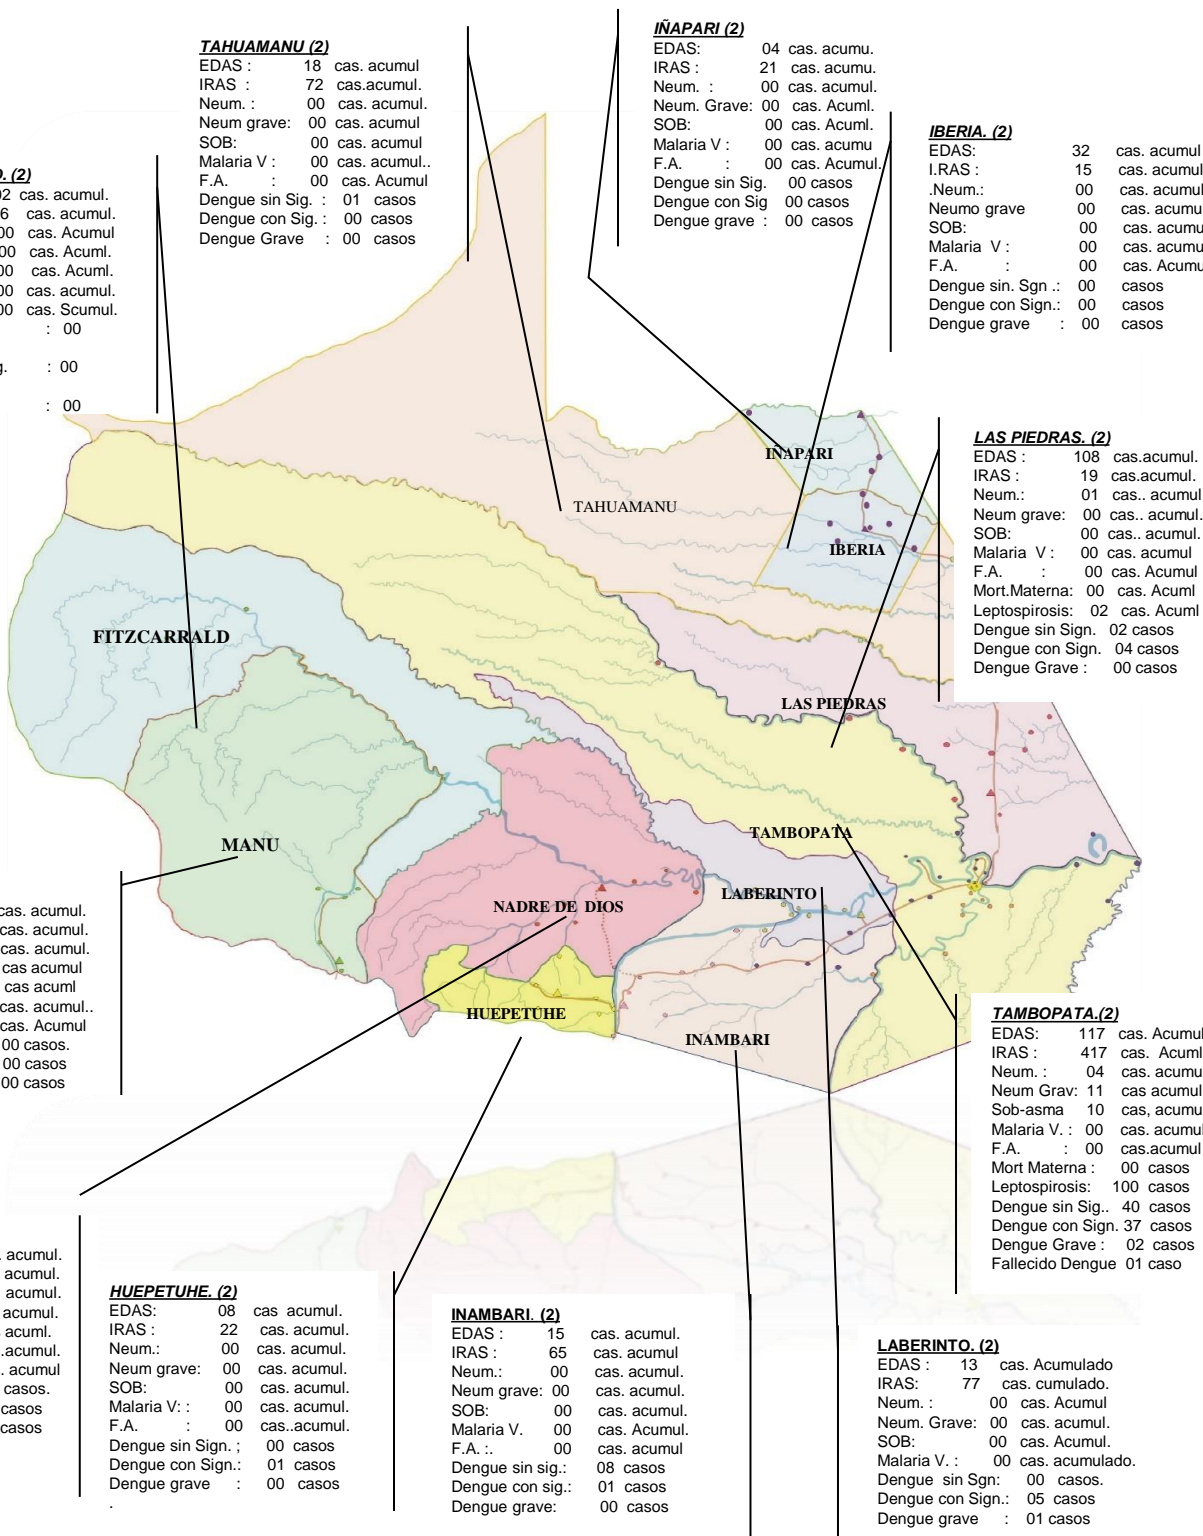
TAHUAMANU (2)
EDAS : 18 cas. acumul
IRAS : 72 cas.acumul.
Neum. : 00 cas. acumul.
Neum grave: 00 cas. acumul
SOB: 00 cas. acumul
Malaria V : 00 cas. acumul..
F.A. : 00 cas. Acumul
Dengue sin Sig. : 01 casos
Dengue con Sig. : 00 casos
Dengue Grave : 00 casos

IÑAPARI (2)
EDAS: 04 cas. acumu.
IRAS : 21 cas. acumu.
Neum. : 00 cas. acumul.
Neum. Grave: 00 cas. Acuml.
SOB: 00 cas. Acuml.
Malaria V : 00 cas. acumu
F.A. : 00 cas. Acumul.
Dengue sin Sig. 00 casos
Dengue con Sig 00 casos
Dengue grave : 00 casos

IBERIA. (2)
EDAS: 32 cas. acumul
I.RAS : 15 cas. acumul
.Neum.: 00 cas. acumul
Neumo grave 00 cas. acumu
SOB: 00 cas. acumu
Malaria V : 00 cas. acumu
F.A. : 00 cas. Acumu
Dengue sin. Sgn .: 00 casos
Dengue con Sign.: 00 casos
Dengue grave : 00 casos

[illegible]D. (2)
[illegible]2 cas. acumul.
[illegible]6 cas. acumul.
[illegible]00 cas. Acumul
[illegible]00 cas. Acuml.
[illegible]00 cas. Acuml.
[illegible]00 cas. acumul.
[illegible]00 cas. Scumul.
: 00
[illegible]g. : 00
: 00

LAS PIEDRAS. (2)
EDAS : 108 cas.acumul.
IRAS : 19 cas.acumul.
Neum.: 01 cas.. acumul
Neum grave: 00 cas.. acumul.
SOB: 00 cas.. acumul.
Malaria V : 00 cas. acumul
F.A. : 00 cas. Acumul
Mort.Materna: 00 cas. Acuml
Leptospirosis: 02 cas. Acuml
Dengue sin Sign. 02 casos
Dengue con Sign. 04 casos
Dengue Grave : 00 casos

IÑAPARI
TAHUAMANU
IBERIA
FITZCARRALD
LAS PIEDRAS
MANU
TAMBOPATA
LABERINTO
NADRE DE DIOS
HUEPETUHE
INAMBARI

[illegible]cas. acumul.
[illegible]cas. acumul.
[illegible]cas. acumul.
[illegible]cas acumul
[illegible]cas acuml
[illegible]cas. acumul..
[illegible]cas. Acumul
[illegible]00 casos.
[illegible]00 casos
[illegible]00 casos

TAMBOPATA.(2)
EDAS: 117 cas. Acumul
IRAS : 417 cas. Acuml
Neum. : 04 cas. acumu
Neum Grav: 11 cas acumul
Sob-asma 10 cas, acumu
Malaria V. : 00 cas. acumul
F.A. : 00 cas.acumul
Mort Materna : 00 casos
Leptospirosis: 100 casos
Dengue sin Sig.. 40 casos
Dengue con Sign. 37 casos
Dengue Grave : 02 casos
Fallecido Dengue 01 caso

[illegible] acumul.
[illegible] acumul.
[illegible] acumul.
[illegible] acumul.
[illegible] acuml.
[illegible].acumul.
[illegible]. acumul
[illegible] casos.
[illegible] casos
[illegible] casos

HUEPETUHE. (2)
EDAS: 08 cas acumul.
IRAS : 22 cas. acumul.
Neum.: 00 cas. acumul.
Neum grave: 00 cas. acumul.
SOB: 00 cas. acumul.
Malaria V: : 00 cas. acumul.
F.A. : 00 cas..acumul.
Dengue sin Sign. ; 00 casos
Dengue con Sign.: 01 casos
Dengue grave : 00 casos
.

INAMBARI. (2)
EDAS : 15 cas. acumul.
IRAS : 65 cas. acumul
Neum.: 00 cas. acumul.
Neum grave: 00 cas. acumul.
SOB: 00 cas. acumul.
Malaria V. 00 cas. Acumul.
F.A. :. 00 cas. acumul
Dengue sin sig.: 08 casos
Dengue con sig.: 01 casos
Dengue grave: 00 casos

LABERINTO. (2)
EDAS : 13 cas. Acumulado
IRAS: 77 cas. cumulado.
Neum. : 00 cas. Acumul
Neum. Grave: 00 cas. acumul.
SOB: 00 cas. Acumul.
Malaria V. : 00 cas. acumulado.
Dengue sin Sgn: 00 casos.
Dengue con Sign.: 05 casos
Dengue grave : 01 casos